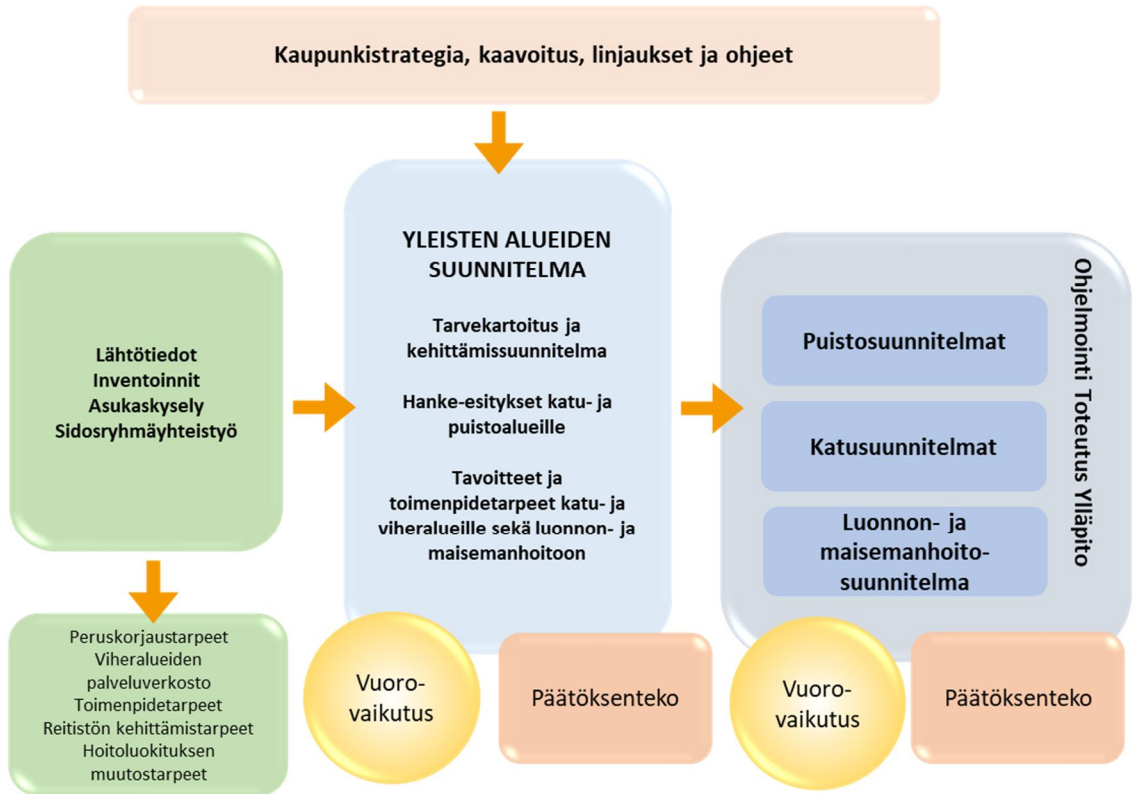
Kaupunkistrategia, kaavoitus, linjaukset ja ohjeet

Lähtötiedot
Inventoinnit
Asukaskysely
Sidosryhmäyhteistyö

Peruskorjaustarpeet
Viheralueiden palveluverkosto
Toimenpidetarpeet
Reitistön kehittämistarpeet
Hoitoluokituksen muutostarpeet

YLEISTEN ALUEIDEN SUUNNITELMA

Tarvekartoitus ja kehittämissuunnitelma

Hanke-esitykset katu- ja puistoalueille

Tavoitteet ja toimenpidetarpeet katu- ja viheralueille sekä luonnon- ja maisemanhoitoon

Vuoro-vaikutus

Päätöksenteko

Ohjelmointi Toteutus Ylläpito

Puistosuunnitelmat

Katusuunnitelmat

Luonnon- ja maisemanhoito-suunnitelma

Vuoro-vaikutus

Päätöksenteko